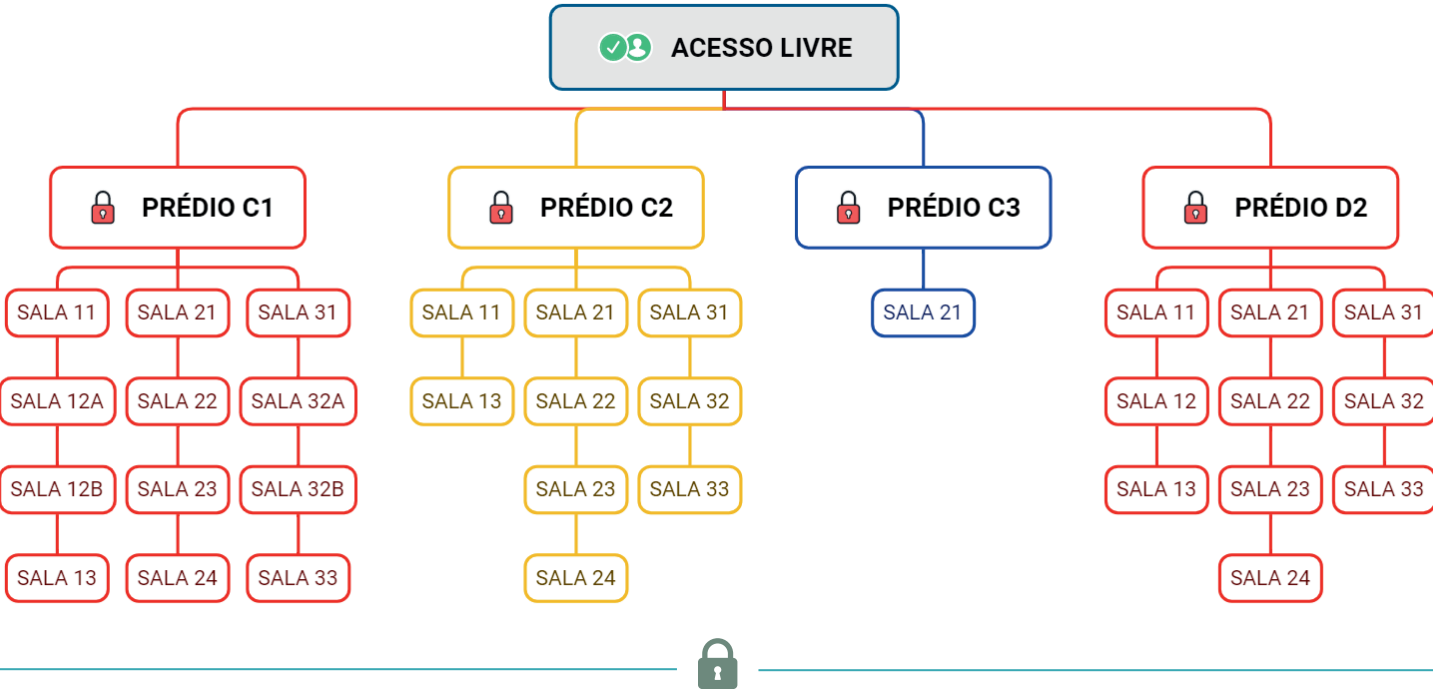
ACESSO LIVRE

PRÉDIO C1

SALA 11
SALA 12A
SALA 12B
SALA 13

SALA 21
SALA 22
SALA 23
SALA 24

SALA 31
SALA 32A
SALA 32B
SALA 33

PRÉDIO C2

SALA 11
SALA 13

SALA 21
SALA 22
SALA 23
SALA 24

SALA 31
SALA 32
SALA 33

PRÉDIO C3

SALA 21

PRÉDIO D2

SALA 11
SALA 12
SALA 13

SALA 21
SALA 22
SALA 23
SALA 24

SALA 31
SALA 32
SALA 33